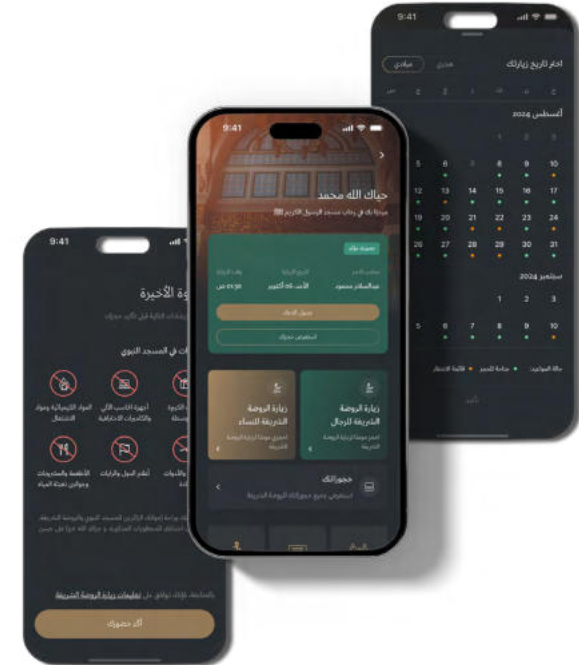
9:41

اختر تاريخ زيارتك

ميلادي

هجري

أغسطس 2024

5 6 7 8 9 10
12 13 14 15 16 17
19 20 21 22 23 24
26 27 28 29 30 31

سبتمبر 2024

1 2 3
5 6 7 8 9 10

حالة المواعيد: متاحة للحجز قائمة الانتظار

تأكيد

9:41

حياك الله محمد

مرحبًا بك في رحاب مسجد الرسول الكريم ﷺ

حجوزات قادمة

صاحب الأمر
عبدالسلام محمود

تاريخ الزيارة
الأحد 06 أكتوبر

وقت الزيارة
09:30 ص

تفاصيل الحجز

استعراض حجوزاتي

زيارة الروضة الشريفة للرجال

احجز موعدًا لزيارة الروضة الشريفة

زيارة الروضة الشريفة للنساء

احجزي موعدًا لزيارة الروضة الشريفة

حجوزاتك

استعرض جميع حجوزات الروضة الشريفة

9:41

الخطوة الأخيرة

الممنوعات في المسجد النبوي

المواد الكيميائية ومواد الاشتعال

أجهزة الحاسب الآلي والكاميرات الاحترافية

الأطعمة والمشروبات وجوالين تعبئة المياه

أعلام الدول والرايات

بالضغط فإنك توافق على تعليمات زيارة الروضة الشريفة

أكد حضورك